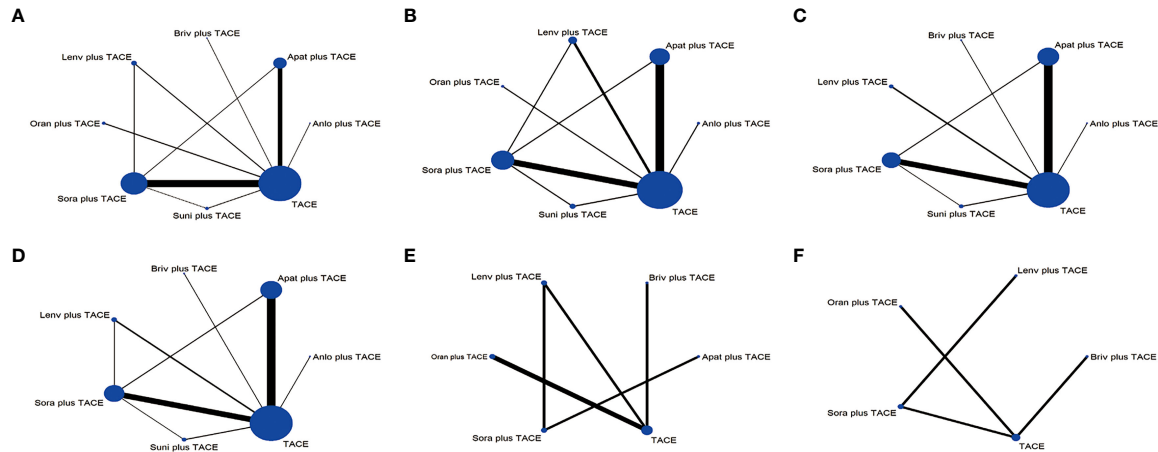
A

Briv plus TACE
Lenv plus TACE
Apat plus TACE
Oran plus TACE
Anlo plus TACE
Sora plus TACE
Suni plus TACE
TACE

B

Lenv plus TACE
Apat plus TACE
Oran plus TACE
Anlo plus TACE
Sora plus TACE
Suni plus TACE
TACE

C

Briv plus TACE
Apat plus TACE
Lenv plus TACE
Anlo plus TACE
Sora plus TACE
Suni plus TACE
TACE

D

Briv plus TACE
Apat plus TACE
Lenv plus TACE
Anlo plus TACE
Sora plus TACE
Suni plus TACE
TACE

E

Lenv plus TACE
Briv plus TACE
Oran plus TACE
Apat plus TACE
Sora plus TACE
TACE

F

Lenv plus TACE
Oran plus TACE
Briv plus TACE
Sora plus TACE
TACE